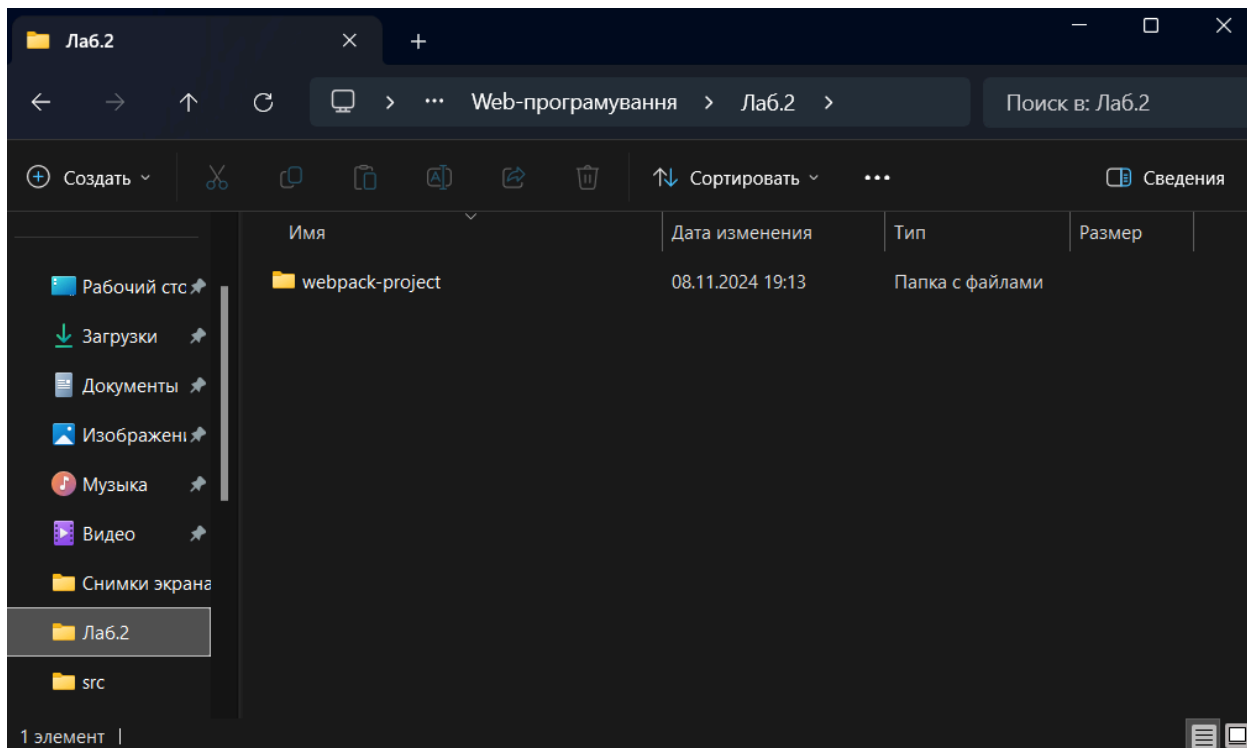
Лаб.2 × +

← → ↑ ⟳ > ··· Web-програмування > Лаб.2 >

Поиск в: Лаб.2

Создать ˅ Сортировать ˅ ··· Сведения

| Имя | Дата изменения | Тип | Размер |
|---|---|---|---|
| webpack-project | 08.11.2024 19:13 | Папка с файлами | |

Рабочий стс
Загрузки
Документы
Изображені
Музыка
Видео
Снимки экрана
Лаб.2
src

1 элемент |